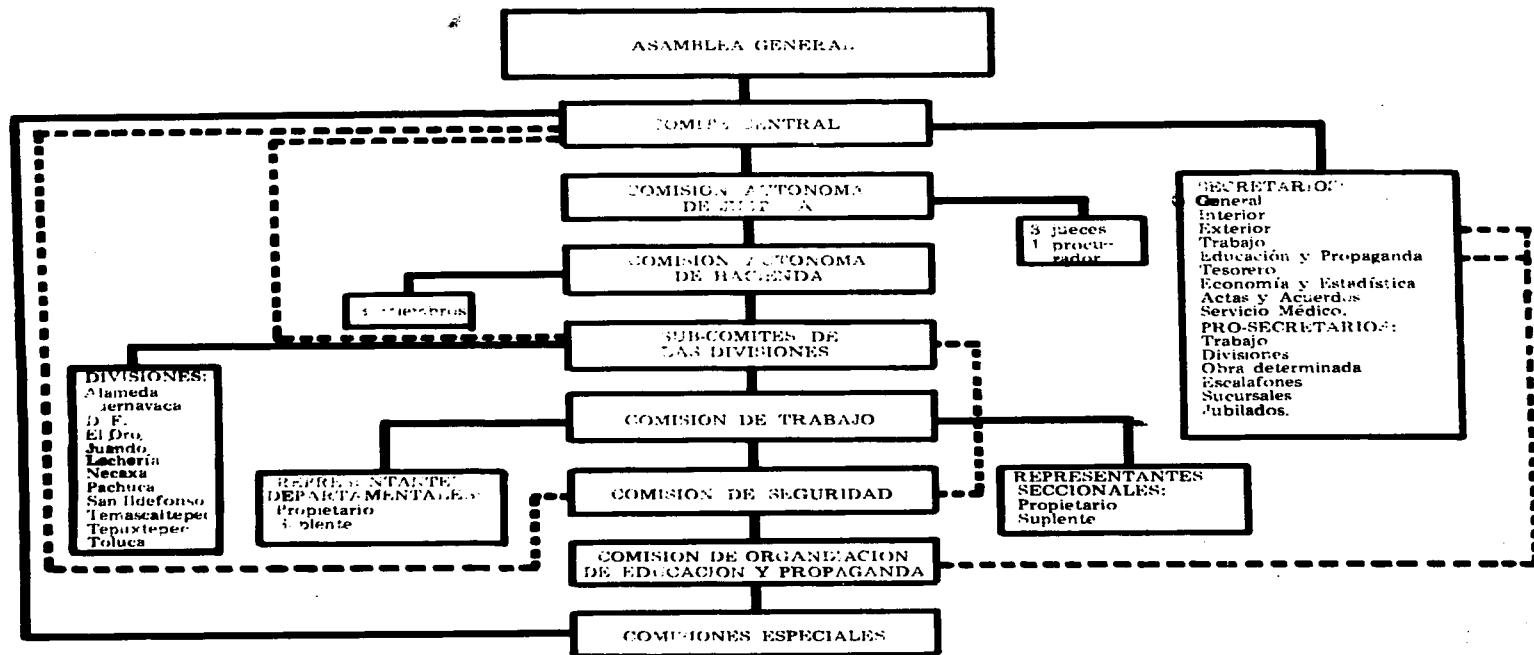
ASAMBLEA GENERAL

COMITE CENTRAL

COMISION AUTONOMA DE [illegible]

3 jueces
1 procurador

COMISION AUTONOMA DE HACIENDA

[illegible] miembros

SECRETARIOS:
General
Interior
Exterior
Trabajo
Educación y Propaganda
Tesorero
Economía y Estadística
Actas y Acuerdos
Servicio Médico.
PRO-SECRETARIOS:
Trabajo
Divisiones
Obra determinada
Escalafones
Sucursales
Jubilados.

SUB-COMITES DE LAS DIVISIONES

DIVISIONES:
Alameda
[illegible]ernavaca
D. F.
El Oro
Juando
Lechería
Necaxa
Pachuca
San Ildefonso
Temascaltepec
Tepuxtepec
Toluca

COMISION DE TRABAJO

REPRESENTANTES DEPARTAMENTALES:
Propietario
Suplente

COMISION DE SEGURIDAD

REPRESENTANTES SECCIONALES:
Propietario
Suplente

COMISION DE ORGANIZACION DE EDUCACION Y PROPAGANDA

COMISIONES ESPECIALES